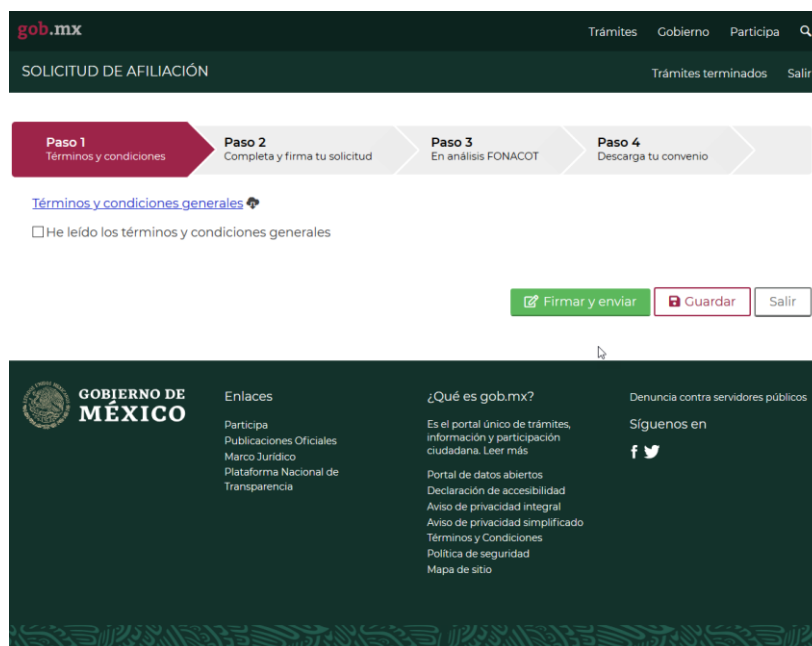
gob.mx

Trámites Gobierno Participa

SOLICITUD DE AFILIACIÓN

Trámites terminados Salir

Paso 1
Términos y condiciones

Paso 2
Completa y firma tu solicitud

Paso 3
En análisis FONACOT

Paso 4
Descarga tu convenio

Términos y condiciones generales

He leído los términos y condiciones generales

Firmar y enviar Guardar Salir

GOBIERNO DE MÉXICO

Enlaces

Participa
Publicaciones Oficiales
Marco Jurídico
Plataforma Nacional de Transparencia

¿Qué es gob.mx?

Es el portal único de trámites, información y participación ciudadana. Leer más

Portal de datos abiertos
Declaración de accesibilidad
Aviso de privacidad integral
Aviso de privacidad simplificado
Términos y Condiciones
Política de seguridad
Mapa de sitio

Denuncia contra servidores públicos

Síguenos en